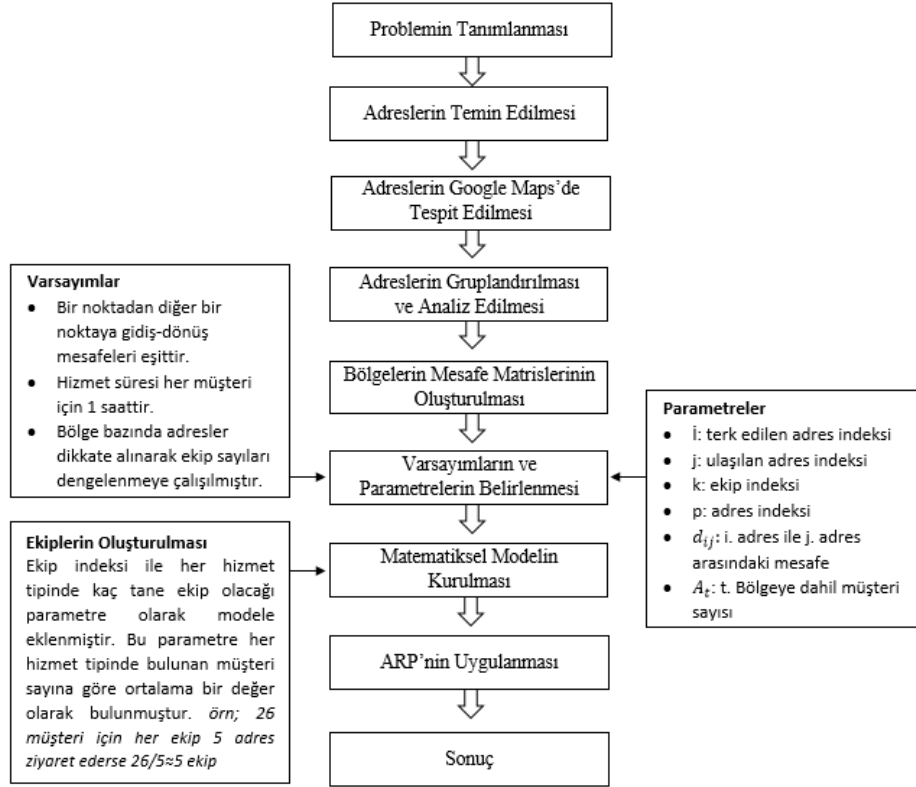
Problemin Tanımlanması

Adreslerin Temin Edilmesi

Adreslerin Google Maps'de Tespit Edilmesi

Adreslerin Gruplandırılması ve Analiz Edilmesi

Bölgelerin Mesafe Matrislerinin Oluşturulması

Varsayımların ve Parametrelerin Belirlenmesi

Matematiksel Modelin Kurulması

ARP'nin Uygulanması

Sonuç

Varsayımlar
- Bir noktadan diğer bir noktaya gidiş-dönüş mesafeleri eşittir.
- Hizmet süresi her müşteri için 1 saattir.
- Bölge bazında adresler dikkate alınarak ekip sayıları dengelenmeye çalışılmıştır.

Ekiplerin Oluşturulması
Ekip indeksi ile her hizmet tipinde kaç tane ekip olacağı parametre olarak modele eklenmiştir. Bu parametre her hizmet tipinde bulunan müşteri sayına göre ortalama bir değer olarak bulunmuştur. örn; 26 müşteri için her ekip 5 adres ziyaret ederse 26/5≈5 ekip

Parametreler
- İ: terk edilen adres indeksi
- j: ulaşılan adres indeksi
- k: ekip indeksi
- p: adres indeksi
- $d_{ij}$: i. adres ile j. adres arasındaki mesafe
- $A_t$: t. Bölgeye dahil müşteri sayısı